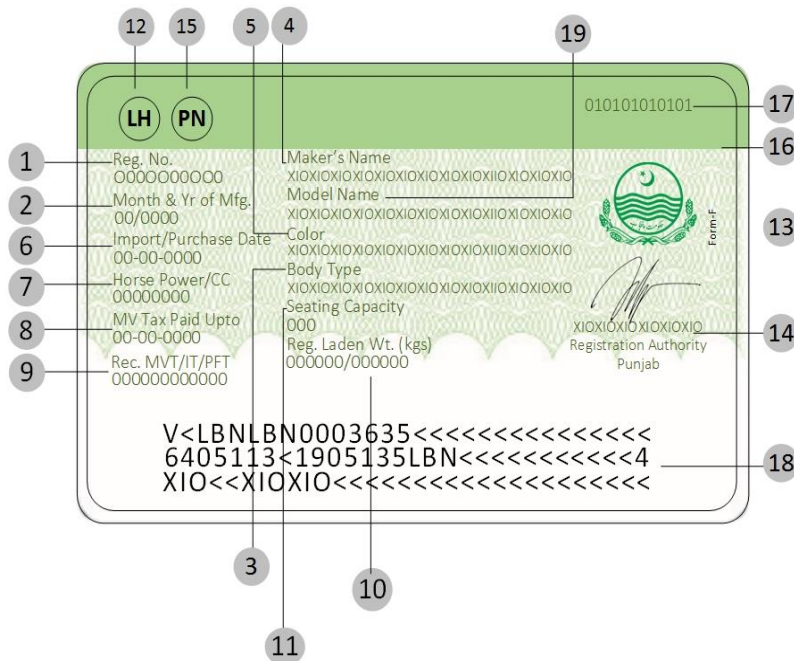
12 15 5 4 19

LH PN

010101010101 17

16

1 Reg. No. O000O00000

2 Month & Yr of Mfg. 00/0000

6 Import/Purchase Date 00-00-0000

7 Horse Power/CC 00000000

8 MV Tax Paid Upto 00-00-0000

9 Rec. MVT/IT/PFT 000000000000

Maker's Name
XIOXIOXIOXIOXIOXIOXIOXIOXIIOXIOXIOXIO

Model Name
XIOXIOXIOXIOXIOXIOXIOXIOXIIOXIOXIOXIO

Color
XIOXIOXIOXIOXIOXIOXIOXIOXIIOXIOXIOXIO

Body Type
XIOXIOXIOXIOXIOXIOXIOXIOXIIOXIOXIOXIO

Seating Capacity
000

Reg. Laden Wt. (kgs)
000000/000000

13 Form-F

XIOXIOXIOXIOXIOXIO 14
Registration Authority
Punjab

V<LBNLBN0003635<<<<<<<<<<<<<<<
6405113<1905135LBN<<<<<<<<<<<4 18
XIO<<XIOXIO<<<<<<<<<<<<<<<<<<<

3 10 11